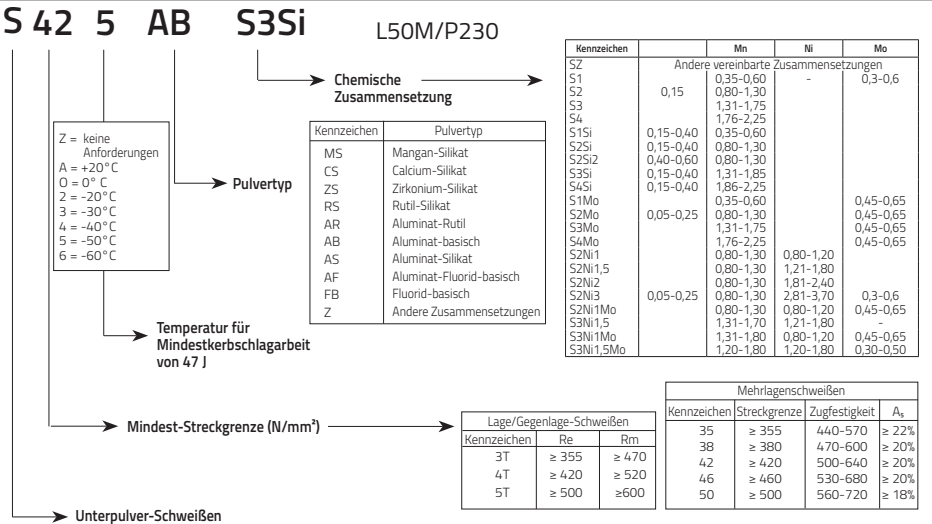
S 42 5 AB S3Si L50M/P230

Chemische Zusammensetzung

| Kennzeichen | | Mn | Ni | Mo |
|---|---|---|---|---|
| SZ | Andere vereinbarte Zusammensetzungen | | | |
| S1 | | 0,35-0,60 | - | 0,3-0,6 |
| S2 | 0,15 | 0,80-1,30 | | |
| S3 | | 1,31-1,75 | | |
| S4 | | 1,76-2,25 | | |
| S1Si | 0,15-0,40 | 0,35-0,60 | | |
| S2Si | 0,15-0,40 | 0,80-1,30 | | |
| S2Si2 | 0,40-0,60 | 0,80-1,30 | | |
| S3Si | 0,15-0,40 | 1,31-1,85 | | |
| S4Si | 0,15-0,40 | 1,86-2,25 | | |
| S1Mo | | 0,35-0,60 | | 0,45-0,65 |
| S2Mo | 0,05-0,25 | 0,80-1,30 | | 0,45-0,65 |
| S3Mo | | 1,31-1,75 | | 0,45-0,65 |
| S4Mo | | 1,76-2,25 | | 0,45-0,65 |
| S2Ni1 | | 0,80-1,30 | 0,80-1,20 | |
| S2Ni1,5 | | 0,80-1,30 | 1,21-1,80 | |
| S2Ni2 | | 0,80-1,30 | 1,81-2,40 | |
| S2Ni3 | 0,05-0,25 | 0,80-1,30 | 2,81-3,70 | 0,3-0,6 |
| S2Ni1Mo | | 0,80-1,30 | 0,80-1,20 | 0,45-0,65 |
| S3Ni1,5 | | 1,31-1,70 | 1,21-1,80 | - |
| S3Ni1Mo | | 1,31-1,80 | 0,80-1,20 | 0,45-0,65 |
| S3Ni1,5Mo | | 1,20-1,80 | 1,20-1,80 | 0,30-0,50 |

Z = keine Anforderungen
A = +20°C
0 = 0° C
2 = -20°C
3 = -30°C
4 = -40°C
5 = -50°C
6 = -60°C

Pulvertyp

| Kennzeichen | Pulvertyp |
|---|---|
| MS | Mangan-Silikat |
| CS | Calcium-Silikat |
| ZS | Zirkonium-Silikat |
| RS | Rutil-Silikat |
| AR | Aluminat-Rutil |
| AB | Aluminat-basisch |
| AS | Aluminat-Silikat |
| AF | Aluminat-Fluorid-basisch |
| FB | Fluorid-basisch |
| Z | Andere Zusammensetzungen |

Temperatur für Mindestkerbschlagarbeit von 47 J

Mindest-Streckgrenze (N/mm²)

Lage/Gegenlage-Schweißen

| Kennzeichen | Re | Rm |
|---|---|---|
| 3T | ≥ 355 | ≥ 470 |
| 4T | ≥ 420 | ≥ 520 |
| 5T | ≥ 500 | ≥600 |

Mehrlagenschweißen

| Kennzeichen | Streckgrenze | Zugfestigkeit | $A_s$ |
|---|---|---|---|
| 35 | ≥ 355 | 440-570 | ≥ 22% |
| 38 | ≥ 380 | 470-600 | ≥ 20% |
| 42 | ≥ 420 | 500-640 | ≥ 20% |
| 46 | ≥ 460 | 530-680 | ≥ 20% |
| 50 | ≥ 500 | 560-720 | ≥ 18% |

Unterpulver-Schweißen